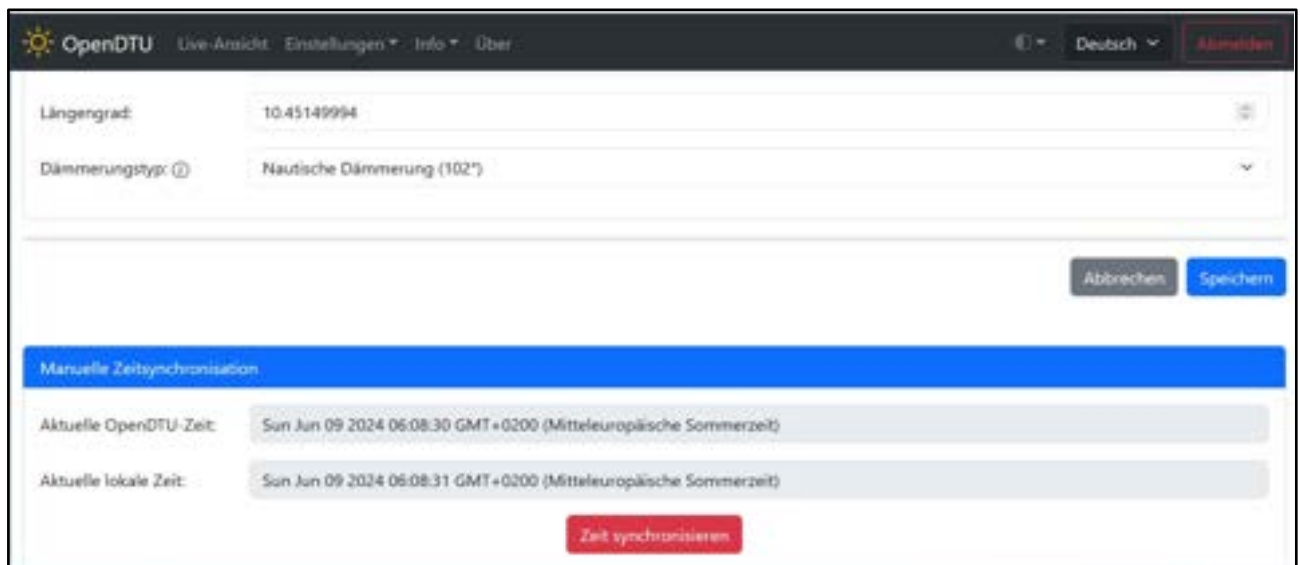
OpenDTU Live-Ansicht Einstellungen ▾ Info ▾ Über

Deutsch

Abmelden

Längengrad: 10.45149994

Dämmerungstyp: ⓘ Nautische Dämmerung (102°)

Abbrechen Speichern

Manuelle Zeitsynchronisation

Aktuelle OpenDTU-Zeit: Sun Jun 09 2024 06:08:30 GMT+0200 (Mitteleuropäische Sommerzeit)

Aktuelle lokale Zeit: Sun Jun 09 2024 06:08:31 GMT+0200 (Mitteleuropäische Sommerzeit)

Zeit synchronisieren